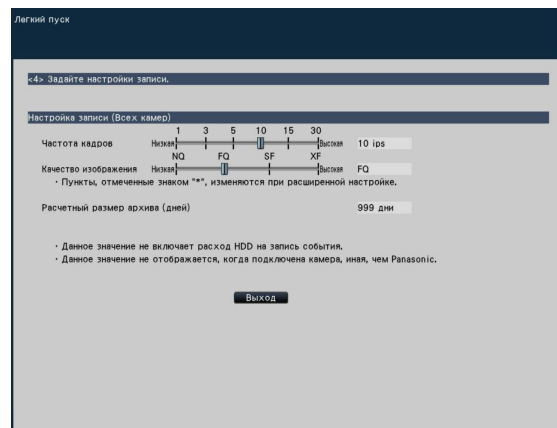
Легкий пуск

<4> Задайте настройки записи.

Настройка записи (Всех камер)

Частота кадров Низкая 1 3 5 10 15 30 Высокая 10 ips

Качество изображения Низкая NQ FQ SF XF Высокая FQ

・Пункты, отмеченные знаком "*", изменяются при расширенной настройке.

Расчетный размер архива (дней) 999 дни

・Данное значение не включает расход HDD на запись события.
・Данное значение не отображается, когда подключена камера, иная, чем Panasonic.

Выход